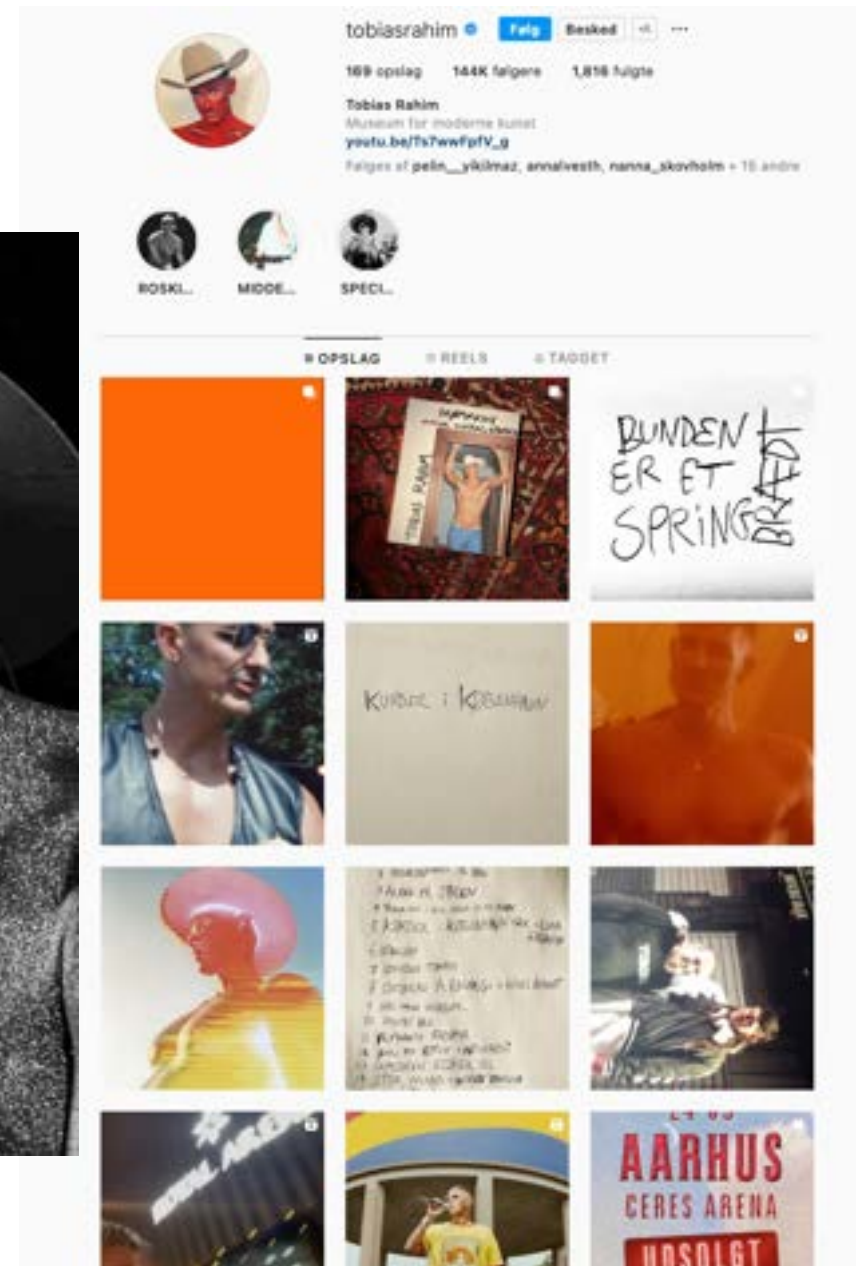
tobiasrahim Følg Besked ···

169 opslag 144K følgere 1.816 fulgte

Tobias Rahim
Museum for moderne kunst
youtu.be/Ts7wwFpfV_g
Følges af pelin__yikilmaz, annalvesth, nanna_skovholm + 15 andre

ROSKI... MIDDE... SPECI...

OPSLAG REELS TAGGET

TOBIAS RAHIM

BUNDEN ER ET SPRINGBRÆT

KUBBE I KØBENHAVN

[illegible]

AARHUS
CERES ARENA
UDSOLGT